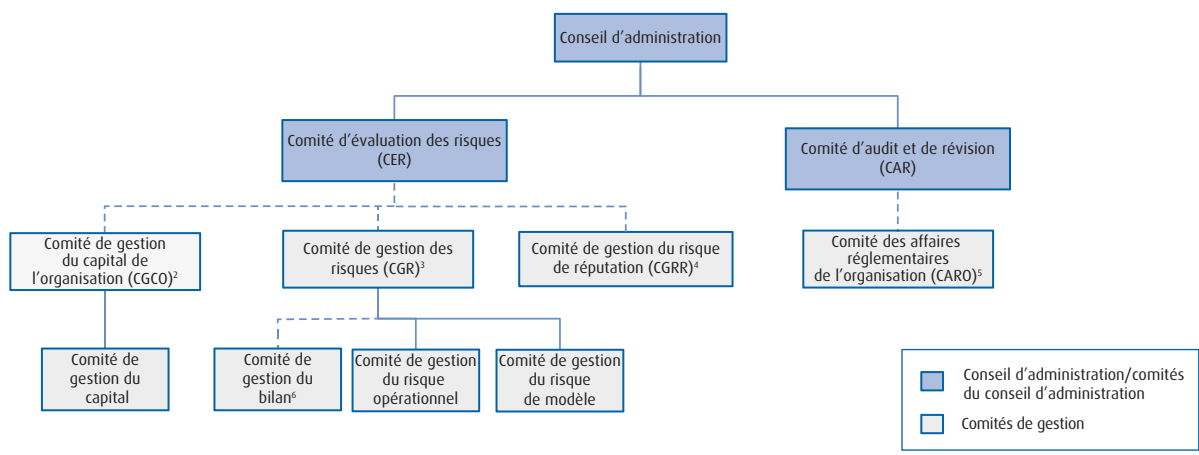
Conseil d'administration

Comité d'évaluation des risques (CER)

Comité d'audit et de révision (CAR)

Comité de gestion du capital de l'organisation (CGCO)$^2$

Comité de gestion des risques (CGR)$^3$

Comité de gestion du risque de réputation (CGRR)$^4$

Comité des affaires réglementaires de l'organisation (CARO)$^5$

Comité de gestion du capital

Comité de gestion du bilan$^6$

Comité de gestion du risque opérationnel

Comité de gestion du risque de modèle

Conseil d'administration/comités du conseil d'administration

Comités de gestion